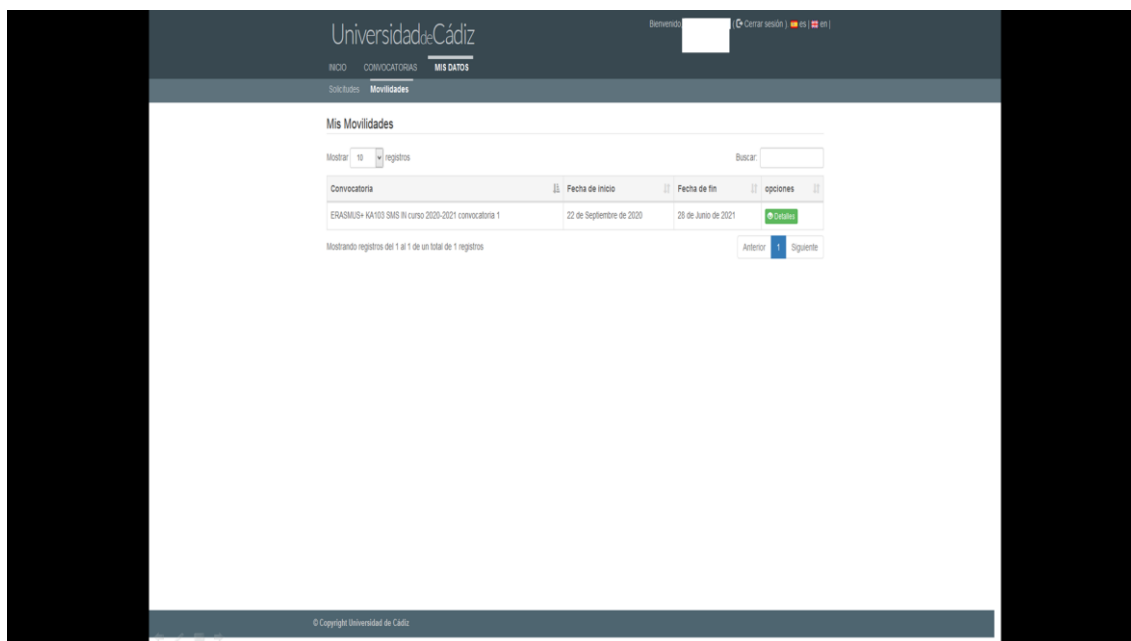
UniversidaddeCádiz

Bienvenido | Cerrar sesión | es | en |

INICIO CONVOCATORIAS MIS DATOS

Solicitudes Movilidades

Mis Movilidades

Mostrar 10 registros

Buscar:

| Convocatoria | Fecha de inicio | Fecha de fin | opciones |
|---|---|---|---|
| ERASMUS+ KA103 SMS IN curso 2020-2021 convocatoria 1 | 22 de Septiembre de 2020 | 28 de Junio de 2021 | Detalles |

Mostrando registros del 1 al 1 de un total de 1 registros

Anterior 1 Siguiente

© Copyright Universidad de Cádiz